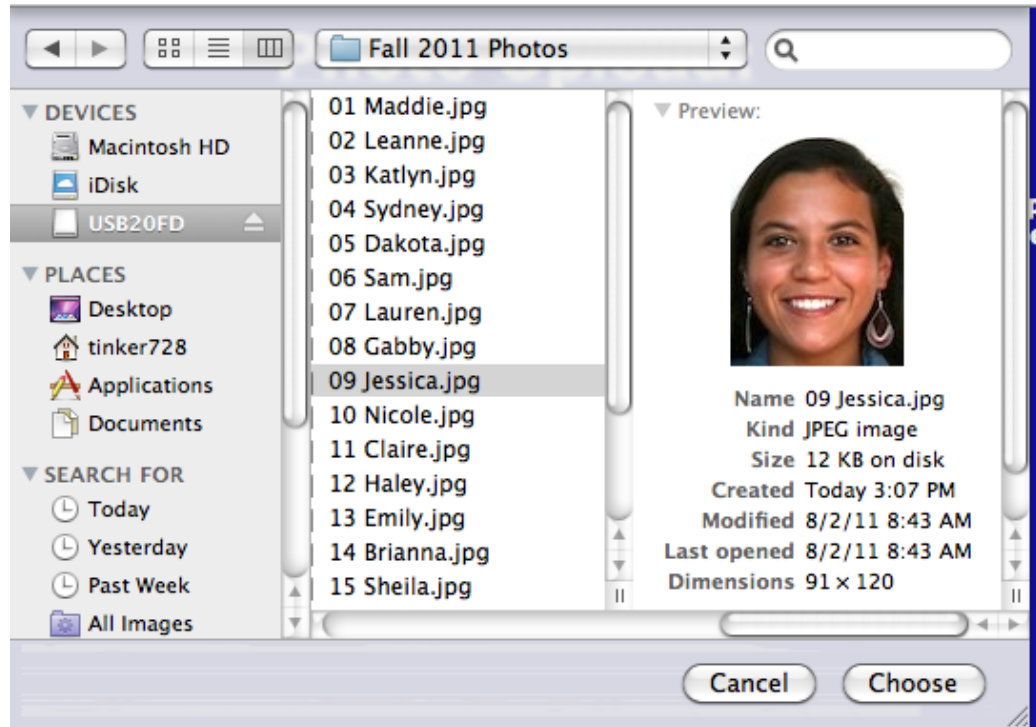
Fall 2011 Photos

DEVICES
Macintosh HD
iDisk
USB20FD

PLACES
Desktop
tinker728
Applications
Documents

SEARCH FOR
Today
Yesterday
Past Week
All Images

01 Maddie.jpg
02 Leanne.jpg
03 Katlyn.jpg
04 Sydney.jpg
05 Dakota.jpg
06 Sam.jpg
07 Lauren.jpg
08 Gabby.jpg
09 Jessica.jpg
10 Nicole.jpg
11 Claire.jpg
12 Haley.jpg
13 Emily.jpg
14 Brianna.jpg
15 Sheila.jpg

Preview:

| | |
|---|---|
| Name | 09 Jessica.jpg |
| Kind | JPEG image |
| Size | 12 KB on disk |
| Created | Today 3:07 PM |
| Modified | 8/2/11 8:43 AM |
| Last opened | 8/2/11 8:43 AM |
| Dimensions | 91 × 120 |

Cancel
Choose